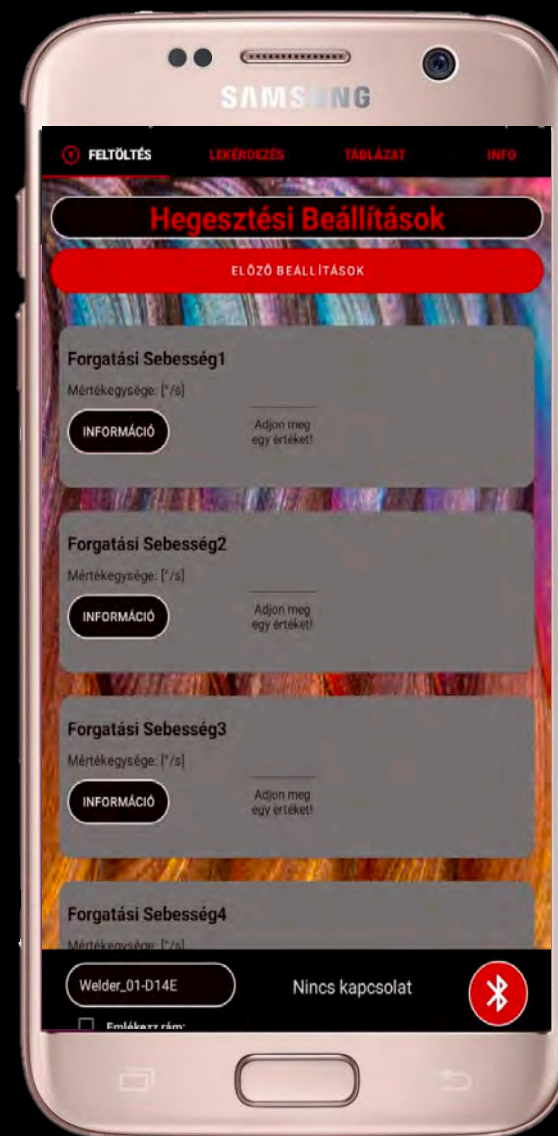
SAMS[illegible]NG

FELTÖLTÉS LEKÉRDEZÉS TÁBLÁZAT INFO

Hegesztési Beállítások

ELŐZŐ BEÁLLÍTÁSOK

Forgatási Sebesség1
Mértékegysége: [°/s]
INFORMÁCIÓ
Adjon meg egy értéket!

Forgatási Sebesség2
Mértékegysége: [°/s]
INFORMÁCIÓ
Adjon meg egy értéket!

Forgatási Sebesség3
Mértékegysége: [°/s]
INFORMÁCIÓ
Adjon meg egy értéket!

Forgatási Sebesség4
Mértékegysége: [°/s]

Welder_01-D14E
Nincs kapcsolat
Emlékezz rám: